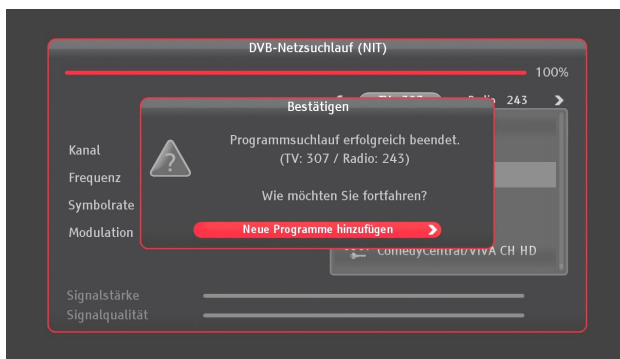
DVB-Netzsuchlauf (NIT)

100%

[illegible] Radio 243

Bestätigen

Kanal

Frequenz

Symbolrate

Modulation

Programmsuchlauf erfolgreich beendet. (TV: 307 / Radio: 243)

Wie möchten Sie fortfahren?

Neue Programme hinzufügen

ComedyCentral/VIVA CH HD

Signalstärke

Signalqualität